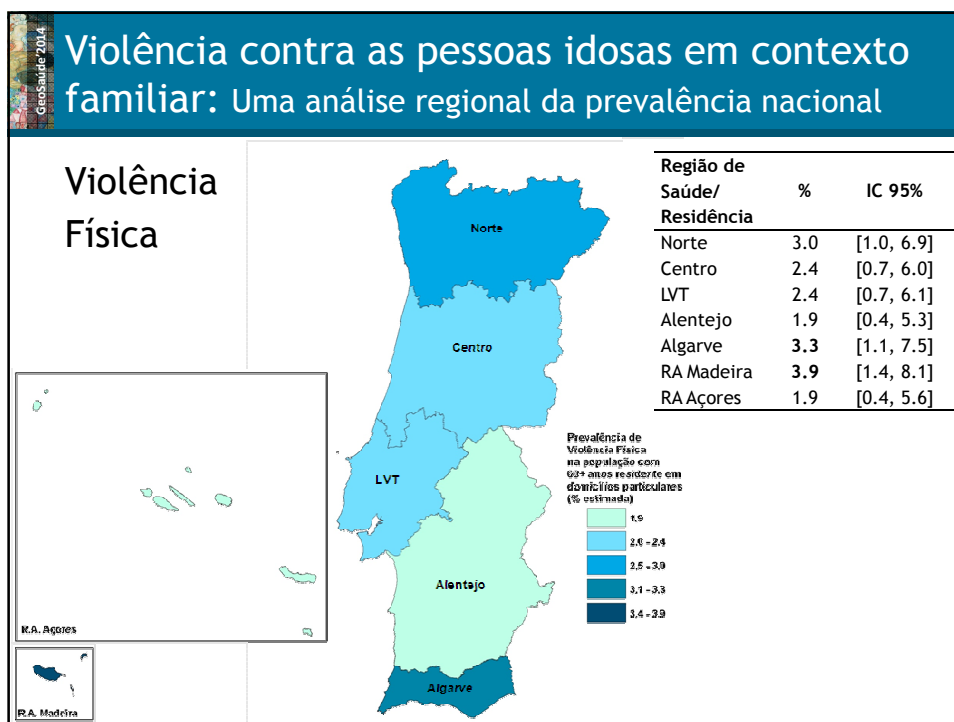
GeoSaúde 2014

Violência contra as pessoas idosas em contexto familiar: Uma análise regional da prevalência nacional

Violência Física

| Região de Saúde/ Residência | % | IC 95% |
|---|---|---|
| Norte | 3.0 | [1.0, 6.9] |
| Centro | 2.4 | [0.7, 6.0] |
| LVT | 2.4 | [0.7, 6.1] |
| Alentejo | 1.9 | [0.4, 5.3] |
| Algarve | **3.3** | [1.1, 7.5] |
| RA Madeira | **3.9** | [1.4, 8.1] |
| RA Açores | 1.9 | [0.4, 5.6] |

Norte

Centro

LVT

Alentejo

Algarve

R.A. Açores

R.A. Madeira

Prevalência de Violência Física na população com 60+ anos residente em domicílios particulares (% estimada)

1,9

2,0 - 2,4

2,5 - 3,0

3,1 - 3,3

3,4 - 3,9